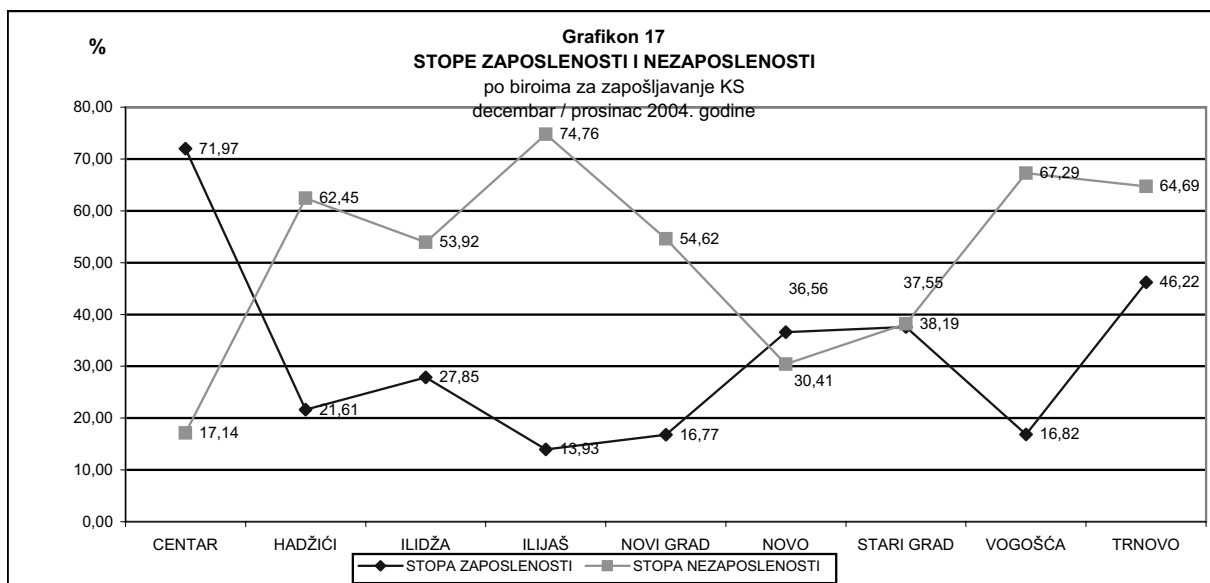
Grafikon 17
STOPE ZAPOSLENOSTI I NEZAPOSLENOSTI
po biroima za zapošljavanje KS
decembar / prosinac 2004. godine

%

80,00
70,00
60,00
50,00
40,00
30,00
20,00
10,00
0,00

71,97
62,45
53,92
74,76
54,62
36,56
37,55
67,29
64,69
46,22
38,19
30,41
27,85
21,61
17,14
13,93
16,77
16,82

CENTAR
HADŽIĆI
ILIDŽA
ILIJAŠ
NOVI GRAD
NOVO
STARI GRAD
VOGOŠĆA
TRNOVO

STOPA ZAPOSLENOSTI
STOPA NEZAPOSLENOSTI